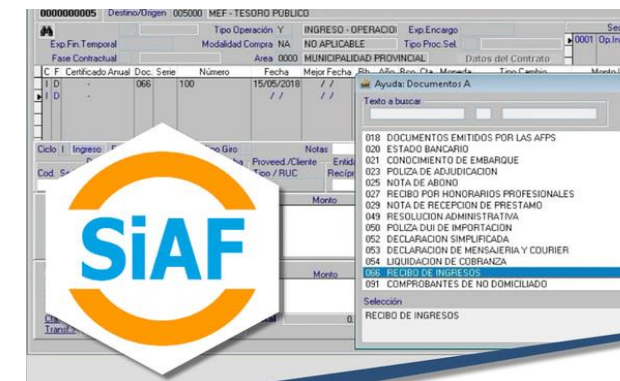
0000000005 Destino/Origen 005000 MEF - TESORO PÚBLICO
Tipo Operación Y INGRESO - OPERACIO Exp.Encargo
Exp.Fin.Temporal Modalidad Compra NA NO APLICABLE Tipo Proc.Sel.
Fase Contractual Area 0000 MUNICIPALIDAD PROVINCIAL Datos del Contrato
0001 Op.In
C F Certificado Anual Doc. Serie Número Fecha Mejor Fecha
I D - 066 100 15/05/2018 / /
I D - / / / /
Ciclo I Ingreso Tipo Giro Notas
Proveed./Cliente
Cod. S Tipo / RUC Recip
Monto
Monto
SiAF
Ayuda: Documentos A
Texto a buscar
018 DOCUMENTOS EMITIDOS POR LAS AFPS
020 ESTADO BANCARIO
021 CONOCIMIENTO DE EMBARQUE
023 POLIZA DE ADJUDICACION
025 NOTA DE ABONO
027 RECIBO POR HONORARIOS PROFESIONALES
029 NOTA DE RECEPCION DE PRESTAMO
049 RESOLUCION ADMINISTRATIVA
050 POLIZA DUI DE IMPORTACION
052 DECLARACION SIMPLIFICADA
053 DECLARACION DE MENSAJERIA Y COURIER
054 LIQUIDACION DE COBRANZA
066 RECIBO DE INGRESOS
091 COMPROBANTES DE NO DOMICILIADO
Selección
RECIBO DE INGRESOS